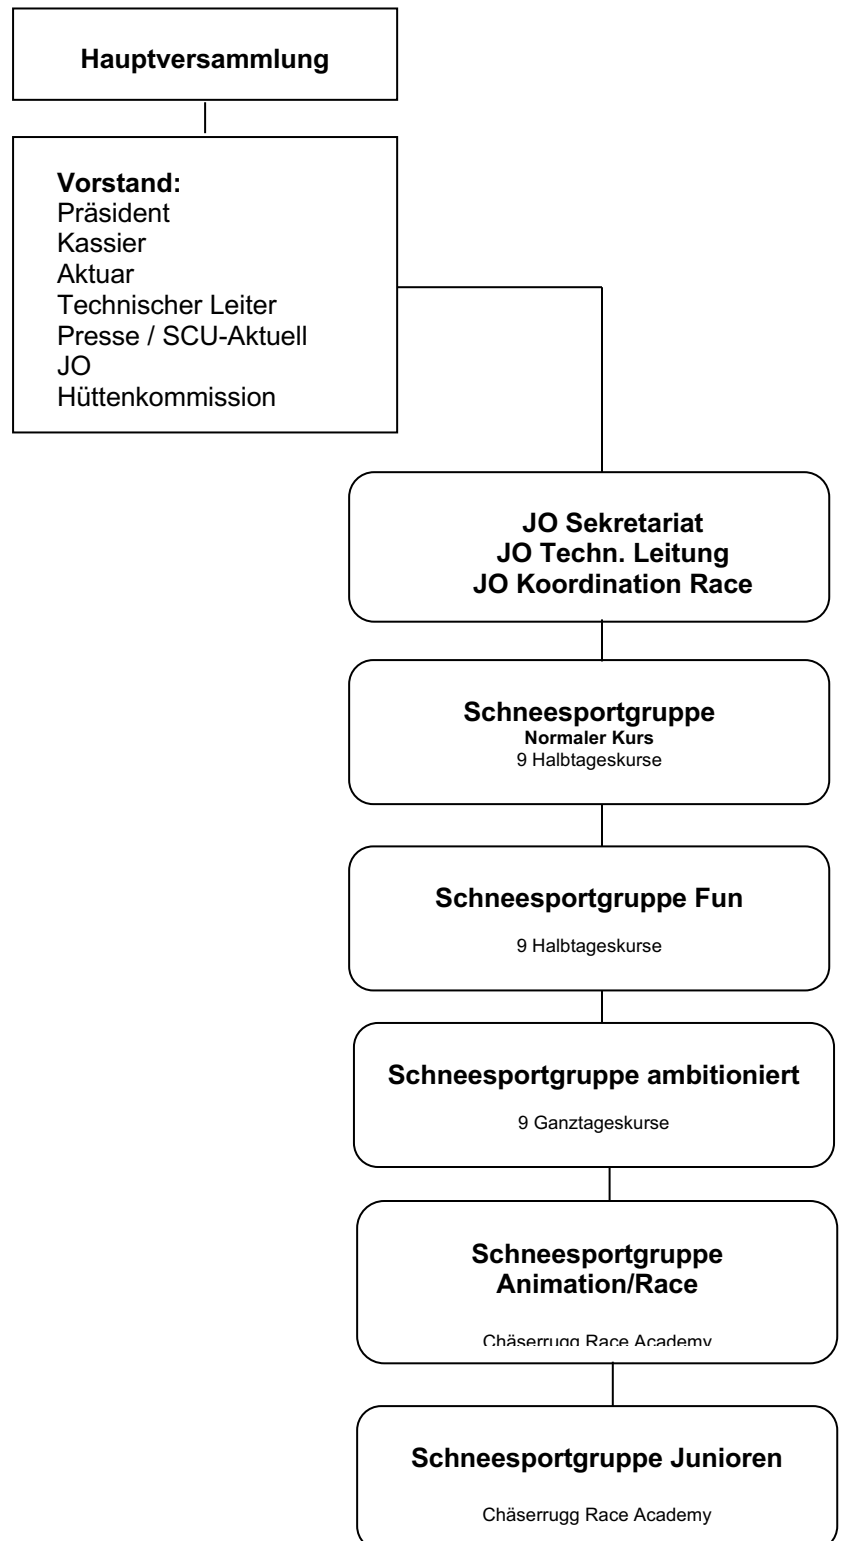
Hauptversammlung

Vorstand:
Präsident
Kassier
Aktuar
Technischer Leiter
Presse / SCU-Aktuell
JO
Hüttenkommission

JO Sekretariat
JO Techn. Leitung
JO Koordination Race

Schneesportgruppe
Normaler Kurs
9 Halbtageskurse

Schneesportgruppe Fun
9 Halbtageskurse

Schneesportgruppe ambitioniert
9 Ganztageskurse

Schneesportgruppe
Animation/Race
Chäserrugg Race Academy

Schneesportgruppe Junioren
Chäserrugg Race Academy